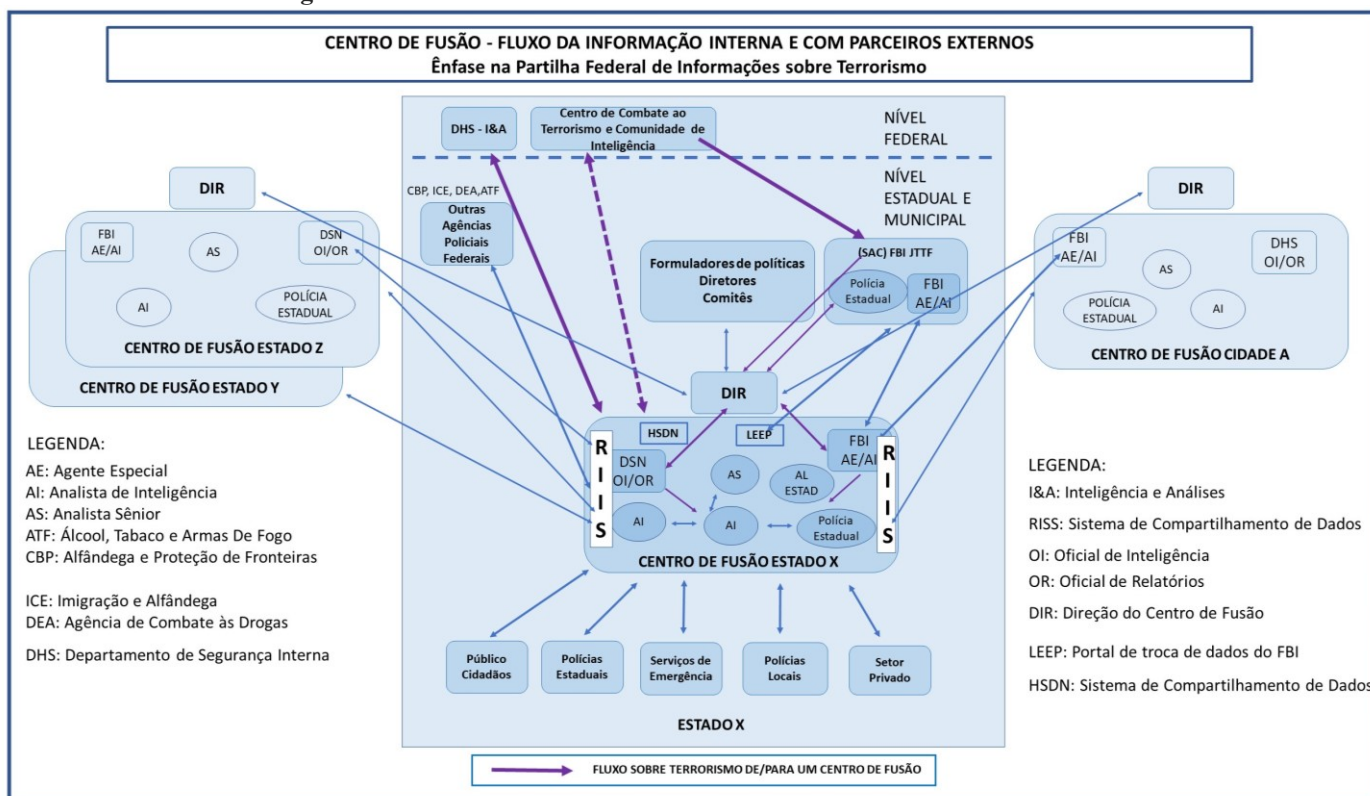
CENTRO DE FUSÃO - FLUXO DA INFORMAÇÃO INTERNA E COM PARCEIROS EXTERNOS
Ênfase na Partilha Federal de Informações sobre Terrorismo

DHS - I&A

Centro de Combate ao Terrorismo e Comunidade de Inteligência

NÍVEL FEDERAL

NÍVEL ESTADUAL E MUNICIPAL

CBP, ICE, DEA,ATF
Outras Agências Policiais Federais

Formuladores de políticas
Diretores
Comitês

(SAC) FBI JTTF
Polícia Estadual
FBI AE/AI

DIR
FBI AE/AI
AS
DSN OI/OR
AI
POLÍCIA ESTADUAL
CENTRO DE FUSÃO ESTADO Z
CENTRO DE FUSÃO ESTADO Y

DIR
FBI AE/AI
DHS OI/OR
AS
POLÍCIA ESTADUAL
AI
CENTRO DE FUSÃO CIDADE A

DIR
HSDN
LEEP
RIIS
DSN OI/OR
AS
AL ESTAD
FBI AE/AI
RIIS
AI
AI
Polícia Estadual
CENTRO DE FUSÃO ESTADO X

Público Cidadãos
Polícias Estaduais
Serviços de Emergência
Polícias Locais
Setor Privado

ESTADO X

LEGENDA:
AE: Agente Especial
AI: Analista de Inteligência
AS: Analista Sênior
ATF: Álcool, Tabaco e Armas De Fogo
CBP: Alfândega e Proteção de Fronteiras

ICE: Imigração e Alfândega
DEA: Agência de Combate às Drogas

DHS: Departamento de Segurança Interna

LEGENDA:
I&A: Inteligência e Análises
RISS: Sistema de Compartilhamento de Dados
OI: Oficial de Inteligência
OR: Oficial de Relatórios
DIR: Direção do Centro de Fusão

LEEP: Portal de troca de dados do FBI
HSDN: Sistema de Compartilhamento de Dados

FLUXO SOBRE TERRORISMO DE/PARA UM CENTRO DE FUSÃO